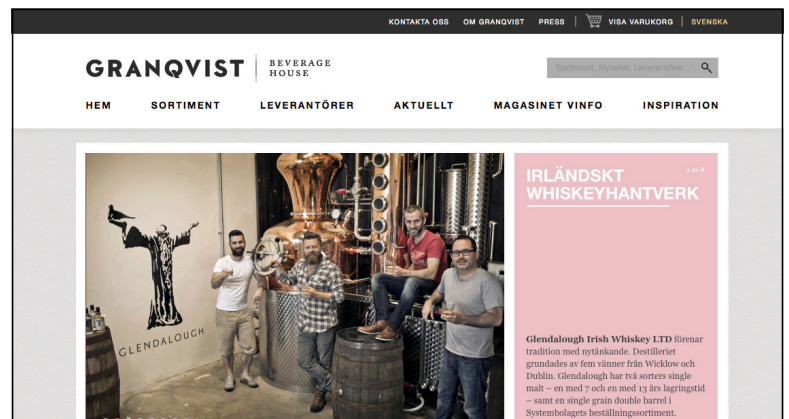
KONTAKTA OSS   OM GRANQVIST   PRESS   VISA VARUKORG   SVENSKA

GRANQVIST BEVERAGE HOUSE

Sortiment, Nyheter, Leverantörer...

HEM   SORTIMENT   LEVERANTÖRER   AKTUELLT   MAGASINET VINFO   INSPIRATION

GLENDALOUGH

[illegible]

IRLÄNDSKT WHISKEYHANTVERK

Glendalough Irish Whiskey LTD förenar tradition med nytänkande. Destilleriet grundades av fem vänner från Wicklow och Dublin. Glendalough har två sorters single malt – en med 7 och en med 13 års lagringstid – samt en single grain double barrel i Systembolagets beställningssortiment.